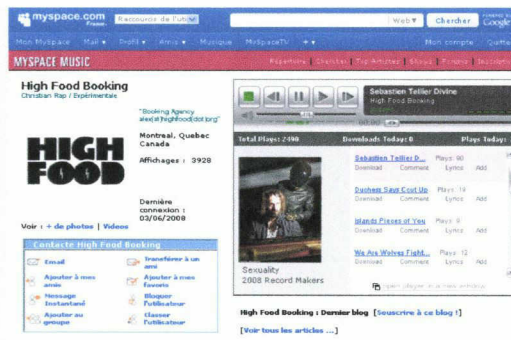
myspace.com France

Raccourcis de l'utilisa

Web ▾ Chercher

Google

Mon MySpace Mail ▾ Profil ▾ Amis ▾ Musique MySpaceTV ▾ ▾

Mon compte Quitter

MYSPACE MUSIC

Répertoire | Charts | Top Artistes | Shows | Forums | Inscription

High Food Booking

Christian Rap / Expérimentale

HIGH FOOD

"Booking Agency alex(at)highfood(dot)org"

Montreal, Quebec Canada

Affichages : 3928

Dernière connexion : 03/06/2008

Voir : + de photos | Vidéos

Contacter High Food Booking

Email

Transférer à un ami

Ajouter à mes amis

Ajouter à mes favoris

Message Instantané

Bloquer l'utilisateur

Ajouter au groupe

Classer l'utilisateur

Sebastien Tellier Divine

High Food Booking

Total Plays: 2490

Downloads Today: 0

Plays Today:

Sexuality

2008 Record Makers

Sebastien Tellier D... Plays: 90

Download Comment Lyrics Add

Duchess Says Cool Up Plays: 19

Download Comment Lyrics Add

Islands Pieces of You Plays: 8

Download Comment Lyrics Add

We Are Wolves Fight... Plays: 12

Download Comment Lyrics Add

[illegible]

High Food Booking : Dernier blog [Souscrire à ce blog !]

[Voir tous les articles ...]